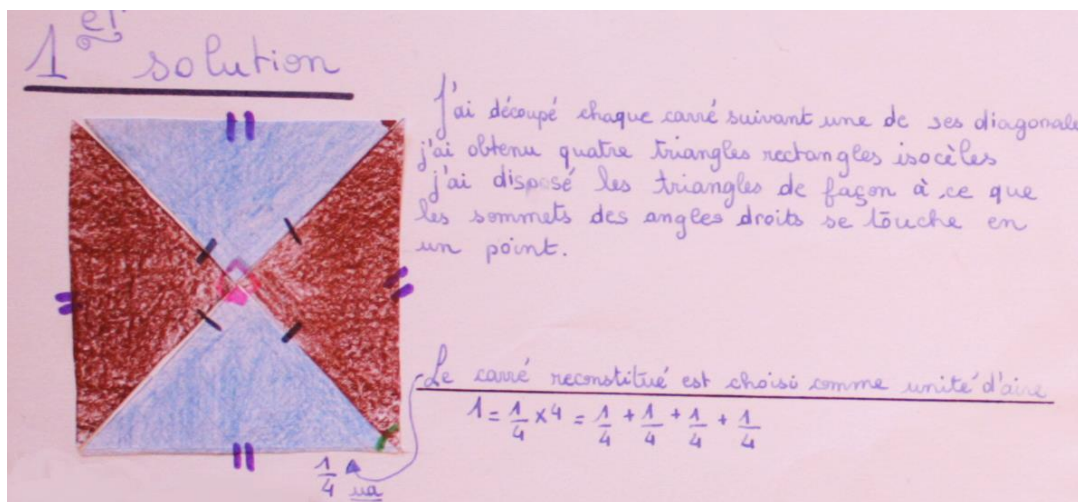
1$^{er}$ solution

J'ai découpé chaque carré suivant une de ses diagonale
j'ai obtenu quatre triangles rectangles isocèles
j'ai disposé les triangles de façon à ce que les sommets des angles droits se touche en un point.

Le carré reconstitué est choisi comme unité d'aire

$1 = \frac{1}{4} \times 4 = \frac{1}{4} + \frac{1}{4} + \frac{1}{4} + \frac{1}{4}$

$\frac{1}{4}$ ua